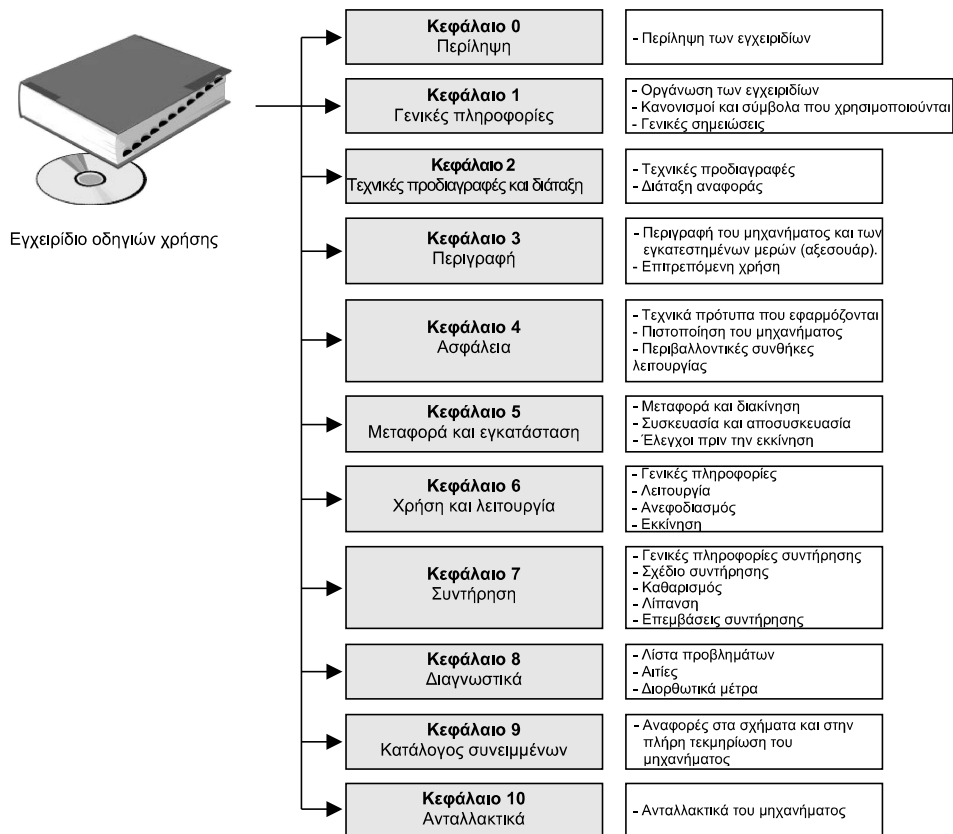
Εγχειρίδιο οδηγιών χρήσης

Κεφάλαιο 0
Περίληψη

- Περίληψη των εγχειριδίων

Κεφάλαιο 1
Γενικές πληροφορίες

- Οργάνωση των εγχειριδίων
- Κανονισμοί και σύμβολα που χρησιμοποιούνται
- Γενικές σημειώσεις

Κεφάλαιο 2
Τεχνικές προδιαγραφές και διάταξη

- Τεχνικές προδιαγραφές
- Διάταξη αναφοράς

Κεφάλαιο 3
Περιγραφή

- Περιγραφή του μηχανήματος και των εγκατεστημένων μερών (αξεσουάρ).
- Επιτρεπόμενη χρήση

Κεφάλαιο 4
Ασφάλεια

- Τεχνικά πρότυπα που εφαρμόζονται
- Πιστοποίηση του μηχανήματος
- Περιβαλλοντικές συνθήκες λειτουργίας

Κεφάλαιο 5
Μεταφορά και εγκατάσταση

- Μεταφορά και διακίνηση
- Συσκευασία και αποσυσκευασία
- Έλεγχοι πριν την εκκίνηση

Κεφάλαιο 6
Χρήση και λειτουργία

- Γενικές πληροφορίες
- Λειτουργία
- Ανεφοδιασμός
- Εκκίνηση

Κεφάλαιο 7
Συντήρηση

- Γενικές πληροφορίες συντήρησης
- Σχέδιο συντήρησης
- Καθαρισμός
- Λίπανση
- Επεμβάσεις συντήρησης

Κεφάλαιο 8
Διαγνωστικά

- Λίστα προβλημάτων
- Αιτίες
- Διορθωτικά μέτρα

Κεφάλαιο 9
Κατάλογος συνειμμένων

- Αναφορές στα σχήματα και στην πλήρη τεκμηρίωση του μηχανήματος

Κεφάλαιο 10
Ανταλλακτικά

- Ανταλλακτικά του μηχανήματος